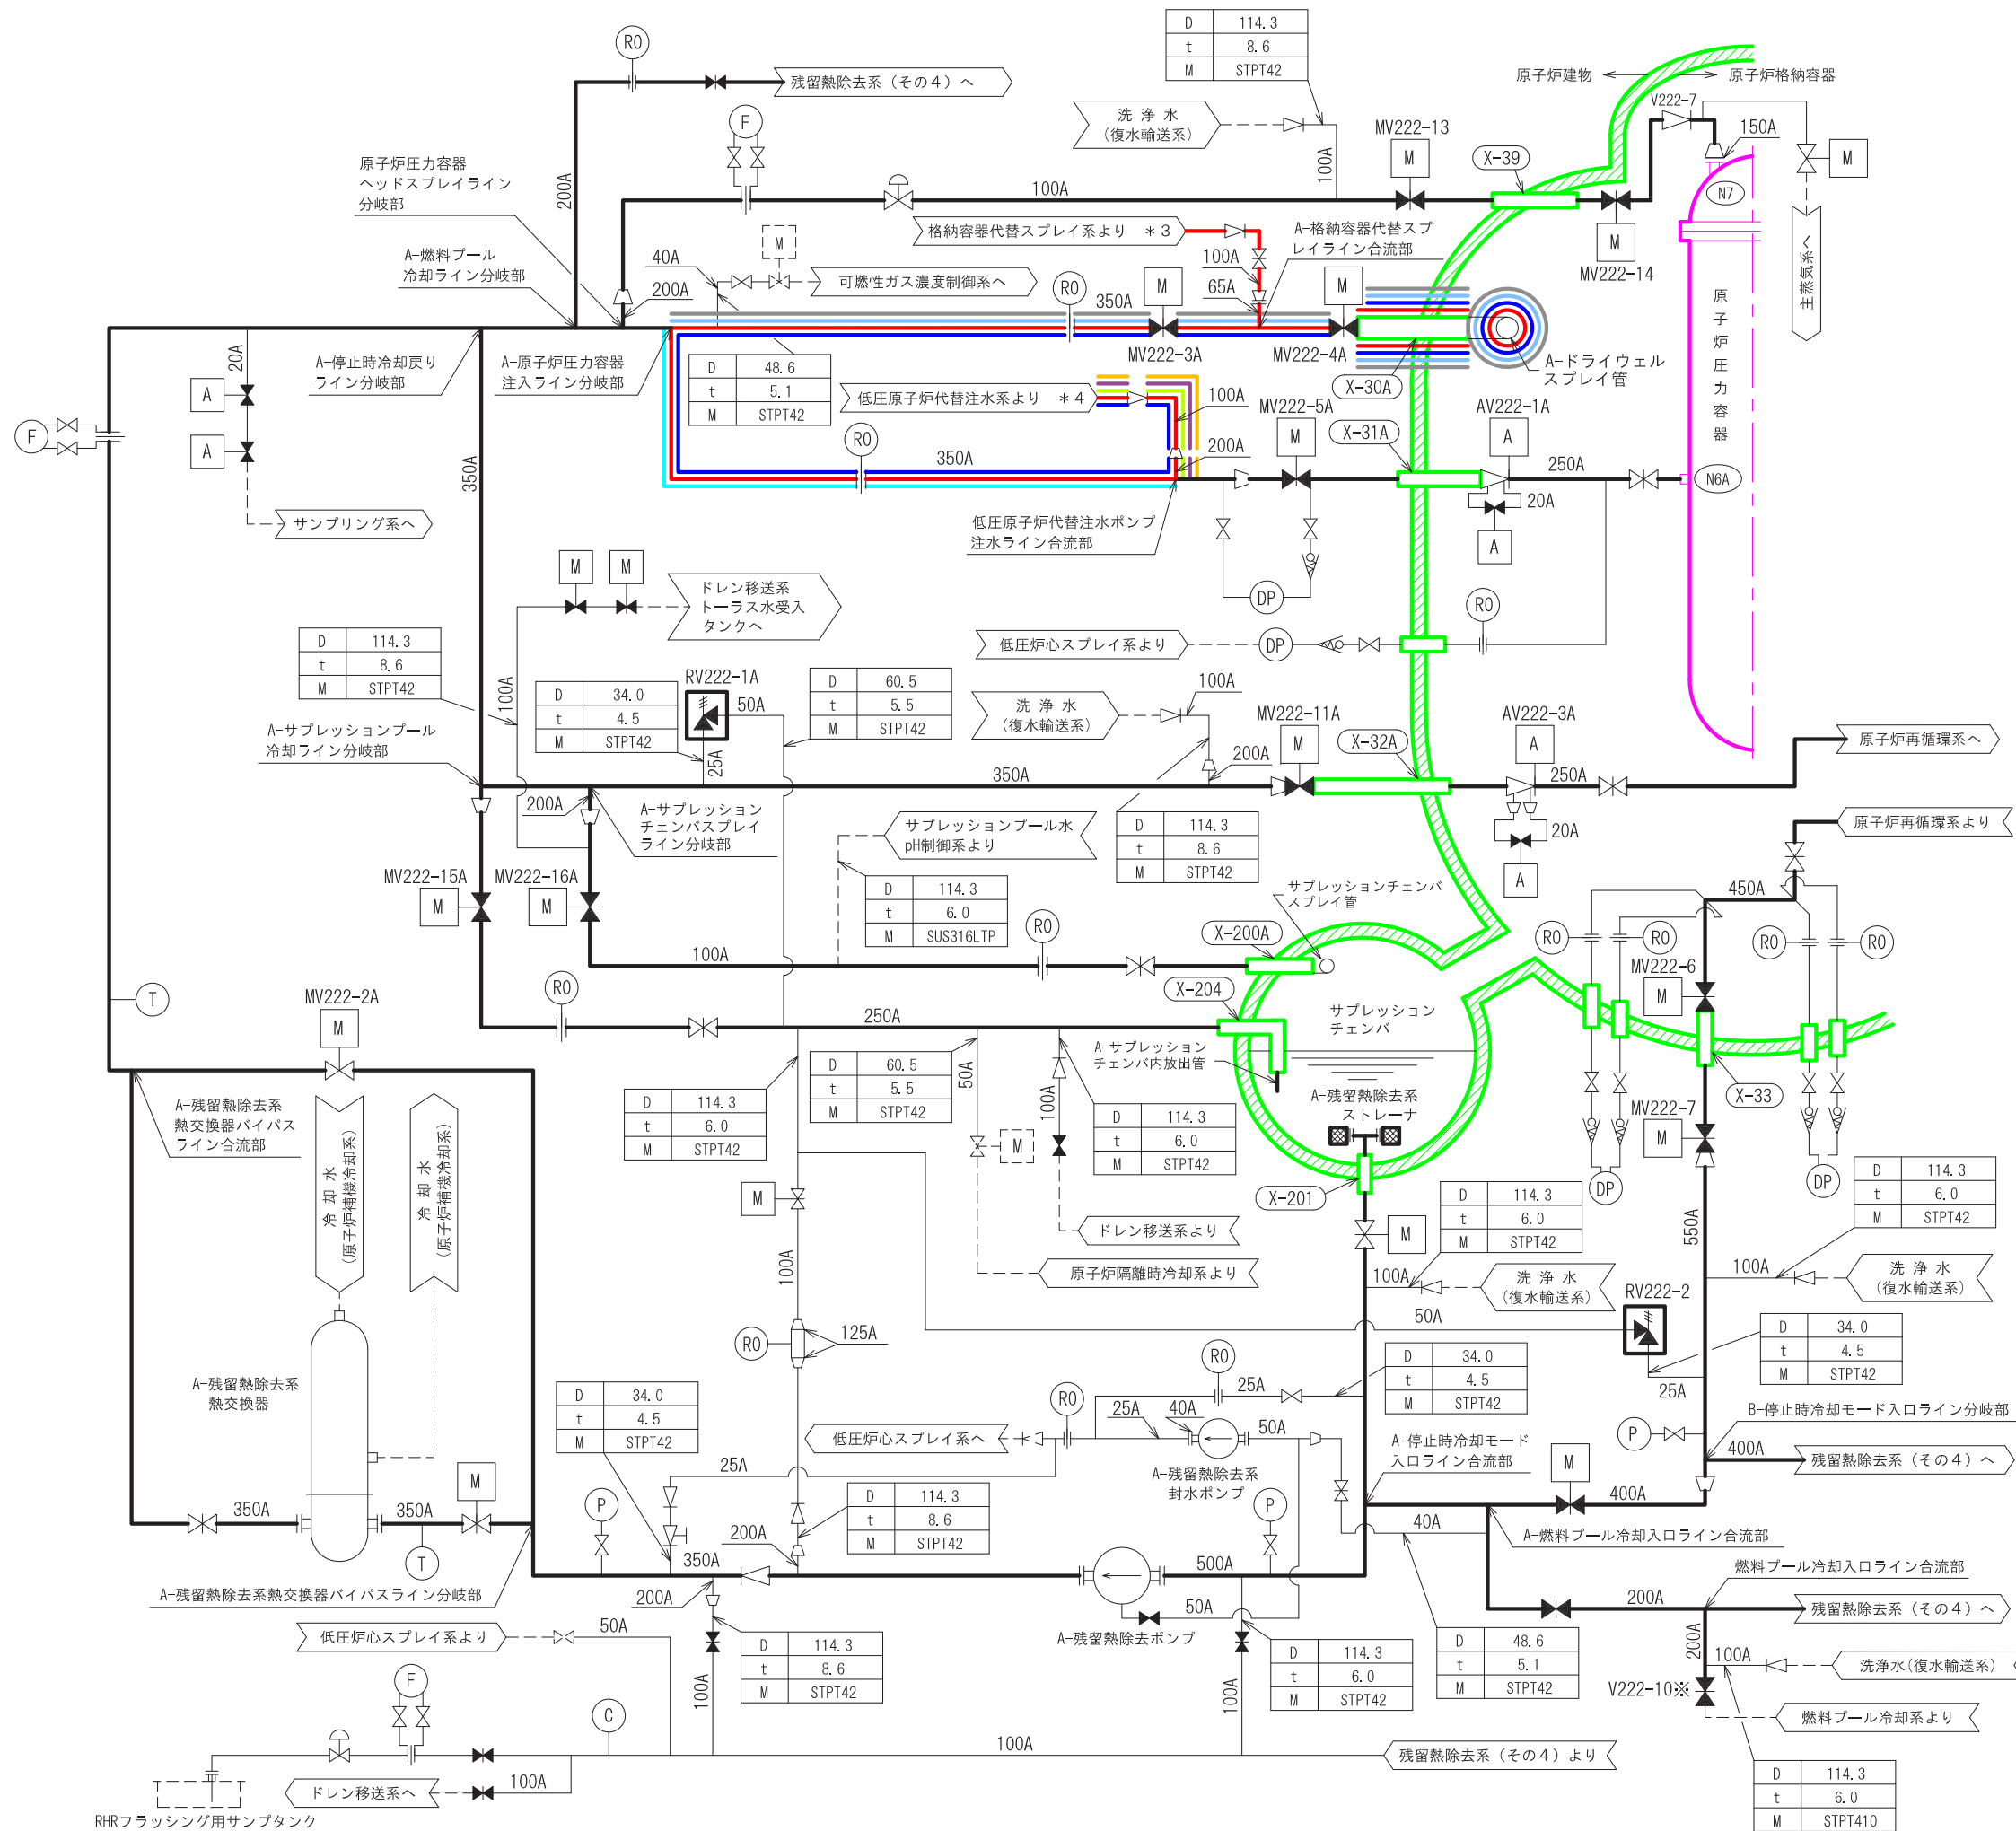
| D | 114.3 |
|---|---|
| t | 8.6 |
| M | STPT42 |

RO
残留熱除去系（その４）へ
原子炉建物
原子炉格納容器
洗 浄 水
（復水輸送系）
F
V222-7
150A
MV222-13
M
X-39
M
100A
200A
100A
原子炉圧力容器
ヘッドスプレイライン
分岐部
A-燃料プール
冷却ライン分岐部
N7
M
MV222-14
主蒸気系へ
格納容器代替スプレイ系より ＊3
A-格納容器代替スプ
レイライン合流部
M
40A
可燃性ガス濃度制御系へ
100A
200A
RO
350A
M
65A
M
原
子
炉
圧
力
容
器
20A
A-停止時冷却戻り
ライン分岐部
A-原子炉圧力容器
注入ライン分岐部
F
A
A

| D | 48.6 |
|---|---|
| t | 5.1 |
| M | STPT42 |

MV222-3A
MV222-4A
A-ドライウェル
スプレイ管
X-30A
低圧原子炉代替注水系より ＊4
100A
MV222-5A
AV222-1A
RO
X-31A
A
350A
200A
M
250A
350A
20A
N6A
A
サンプリング系へ
低圧原子炉代替注水ポンプ
注水ライン合流部
DP
M
M
ドレン移送系
トーラス水受入
タンクへ
RO
低圧炉心スプレイ系より
DP

| D | 114.3 |
|---|---|
| t | 8.6 |
| M | STPT42 |

RV222-1A

| D | 34.0 |
|---|---|
| t | 4.5 |
| M | STPT42 |

50A

| D | 60.5 |
|---|---|
| t | 5.5 |
| M | STPT42 |

洗 浄 水
（復水輸送系）
100A
100A
MV222-11A
AV222-3A
A-サプレッションプール
冷却ライン分岐部
25A
200A
M
X-32A
A
原子炉再循環系へ
350A
250A
200A
A-サプレッション
チェンバスプレイ
ライン分岐部
サプレッションプール水
pH制御系より

| D | 114.3 |
|---|---|
| t | 8.6 |
| M | STPT42 |

20A
A
原子炉再循環系より
MV222-15A
MV222-16A
M
M

| D | 114.3 |
|---|---|
| t | 6.0 |
| M | SUS316LTP |

サプレッションチェンバ
スプレイ管
450A
100A
RO
X-200A
RO
RO
RO
RO
MV222-6
M
T
MV222-2A
M
RO
X-204
250A
サプレッション
チェンバ
X-33
A-サプレッション
チェンバ内放出管

| D | 60.5 |
|---|---|
| t | 5.5 |
| M | STPT42 |

50A

| D | 114.3 |
|---|---|
| t | 6.0 |
| M | STPT42 |

100A
A-残留熱除去系
ストレーナ
MV222-7
M
A-残留熱除去系
熱交換器バイパス
ライン合流部

| D | 114.3 |
|---|---|
| t | 6.0 |
| M | STPT42 |

冷 却 水
（原子炉補機冷却系）
冷 却 水
（原子炉補機冷却系）
M
M

| D | 114.3 |
|---|---|
| t | 6.0 |
| M | STPT42 |

X-201
DP
DP

| D | 114.3 |
|---|---|
| t | 6.0 |
| M | STPT42 |

M
ドレン移送系より
550A
100A
100A
原子炉隔離時冷却系より
100A
洗 浄 水
（復水輸送系）
洗 浄 水
（復水輸送系）
RV222-2
50A
RO
125A
A-残留熱除去系
熱交換器

| D | 34.0 |
|---|---|
| t | 4.5 |
| M | STPT42 |

RO
25A

| D | 34.0 |
|---|---|
| t | 4.5 |
| M | STPT42 |

| D | 34.0 |
|---|---|
| t | 4.5 |
| M | STPT42 |

25A
RO
25A
40A
低圧炉心スプレイ系へ
50A
B-停止時冷却モード入口ライン分岐部
P
400A
残留熱除去系（その４）へ
A-停止時冷却モード
入口ライン合流部
A-残留熱除去系
封水ポンプ
M
25A
P
P
400A

| D | 114.3 |
|---|---|
| t | 8.6 |
| M | STPT42 |

M
200A
350A
350A
40A
A-燃料プール冷却入口ライン合流部
350A
T
500A
燃料プール冷却入口ライン合流部
A-残留熱除去系熱交換器バイパスライン分岐部
200A
200A
残留熱除去系（その４）へ
50A
A-残留熱除去ポンプ
低圧炉心スプレイ系より
50A

| D | 114.3 |
|---|---|
| t | 8.6 |
| M | STPT42 |

| D | 114.3 |
|---|---|
| t | 6.0 |
| M | STPT42 |

| D | 48.6 |
|---|---|
| t | 5.1 |
| M | STPT42 |

200A
100A
洗浄水（復水輸送系）
F
C
100A
100A
V222-10※
燃料プール冷却系より
100A
100A
残留熱除去系（その４）より
ドレン移送系へ
100A
RHRフラッシング用サンプタンク

| D | 114.3 |
|---|---|
| t | 6.0 |
| M | STPT410 |